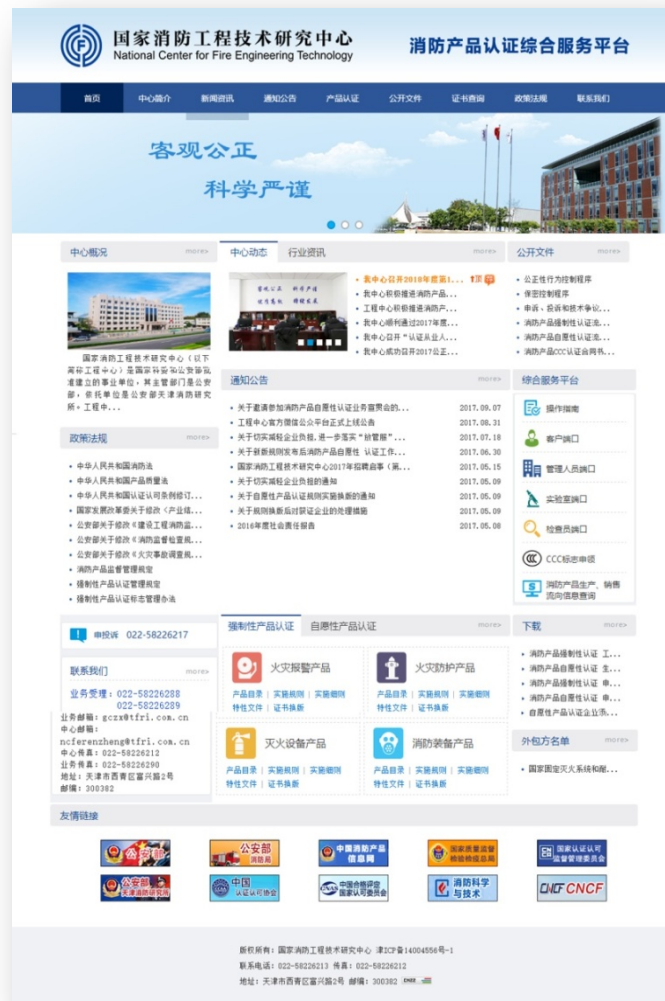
国家消防工程技术研究中心
National Center for Fire Engineering Technology

消防产品认证综合服务平台

首页 中心简介 新闻资讯 通知公告 产品认证 公开文件 证书查询 政策法规 联系我们

客观公正
科学严谨

中心概况 more>>

国家消防工程技术研究中心（以下简称工程中心）是国家科委和公安部批准建立的事业单位，其主管部门是公安部，依托单位是公安部天津消防研究所，工程中...

中心动态 行业资讯 more>>

我中心召开2018年度第1...
我中心积极推进消防产品...
工程中心积极推进消防产...
我中心顺利通过2017年度...
我中心召开"认证从业人...
我中心成功召开2017公正...

公开文件 more>>

公正性行为控制程序
保密控制程序
申诉、投诉和技术争议...
消防产品强制性认证流...
消防产品自愿性认证流...
消防产品CCC认证网页...

通知公告 more>>

关于邀请参加消防产品自愿性认证业务首费会的... 2017.09.07
工程中心官方微信公众平台正式上线公告 2017.08.31
关于切实减轻企业负担，进一步落实"放管服"... 2017.07.18
关于新颁规则发布后消防产品自愿性 认证工作... 2017.06.30
国家消防工程技术研究中心2017年招聘启事（第... 2017.05.15
关于切实减轻企业负担的通知 2017.05.09
关于自愿性产品认证规则实施换新的通知 2017.05.09
关于规则换新后对获证企业的处理措施 2017.05.09
2016年度社会责任报告 2017.05.08

综合服务平台

操作指南
客户端口
管理人员端口
实验室端口
检查员端口
CCC标志申领
消防产品生产、销售流向信息查询

政策法规 more>>

中华人民共和国消防法
中华人民共和国产品质量法
中华人民共和国认证认可条例修订...
国家发展改革委关于修改《产业结...
公安部关于修改《建设工程消防监...
公安部关于修改《消防监督检查规...
公安部关于修改《火灾事故调查规...
消防产品监督管理规定
强制性产品认证管理规定
强制性产品认证标志管理办法

申投诉 022-58226217

联系我们 more>>

业务受理：022-58226288
022-58226289
业务邮箱：gczx@tfri.com.cn
中心邮箱：ncferenzheng@tfri.com.cn
中心传真：022-58226212
业务传真：022-58226290
地址：天津市西青区富兴路2号
邮编：300382

强制性产品认证 自愿性产品认证 more>>

火灾报警产品
产品目录 | 实施规则 | 实施细则
特性文件 | 证书换新

火灾防护产品
产品目录 | 实施规则 | 实施细则
特性文件 | 证书换新

灭火设备产品
产品目录 | 实施规则 | 实施细则
特性文件 | 证书换新

消防装备产品
产品目录 | 实施规则 | 实施细则
特性文件 | 证书换新

下载 more>>

消防产品强制性认证 工...
消防产品自愿性认证 生...
消防产品强制性认证 申...
消防产品自愿性认证 申...
自愿性产品认证企业示...

外包方名单 more>>

国家固定灭火系统和耐...

友情链接

公安部
公安部消防局
中国消防产品信息网
国家质量监督检验检疫总局
国家认证认可监督管理委员会
公安部天津消防研究所
中国认证认可协会
中国合格评定国家认可委员会
消防科学与技术
CNCF CNCF

版权所有：国家消防工程技术研究中心 津ICP备14004556号-1
联系电话：022-58226213 传真：022-58226212
地址：天津市西青区富兴路2号 邮编：300382